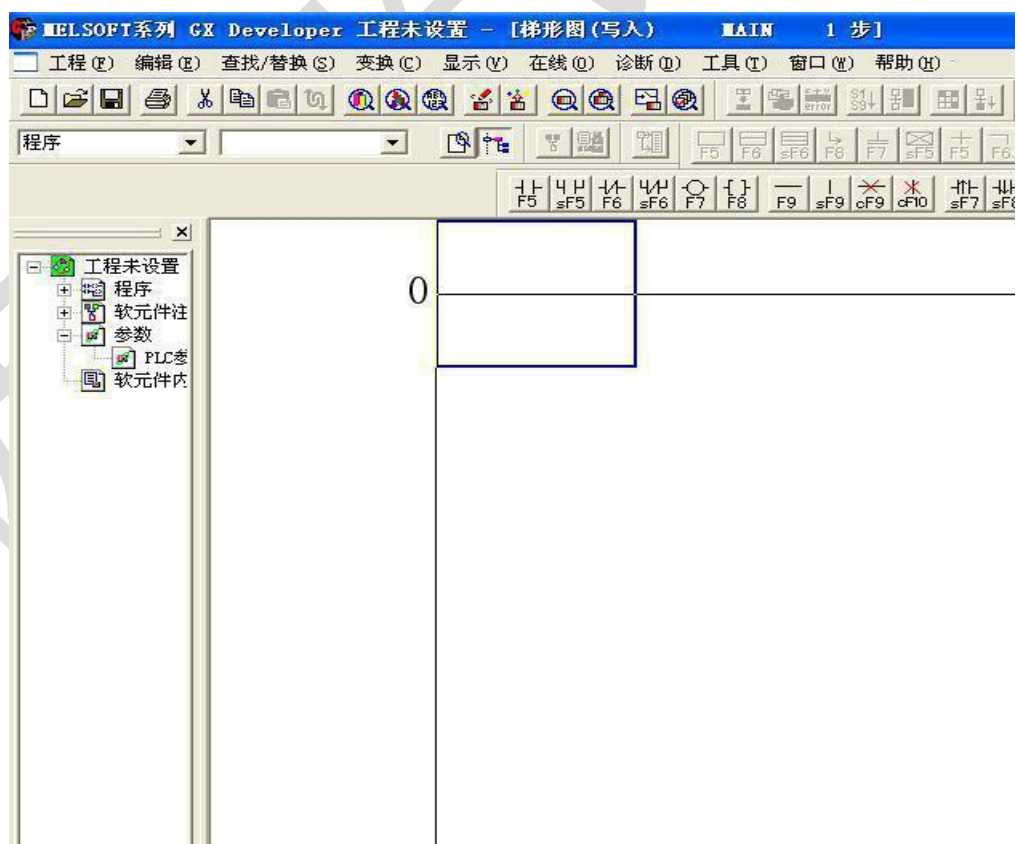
MELSOFT系列 GX Developer 工程未设置 - [梯形图(写入) MAIN 1 步]

工程(F) 编辑(E) 查找/替换(S) 变换(C) 显示(V) 在线(O) 诊断(D) 工具(T) 窗口(W) 帮助(H)

程序

F5 F6 sF6 F8 F7 sF5 F5 F6

F5 sF5 F6 sF6 F7 F8 F9 sF9 cF9 cF10 sF7 sF8

工程未设置
程序
软元件注
参数
PLC参
软元件内

0